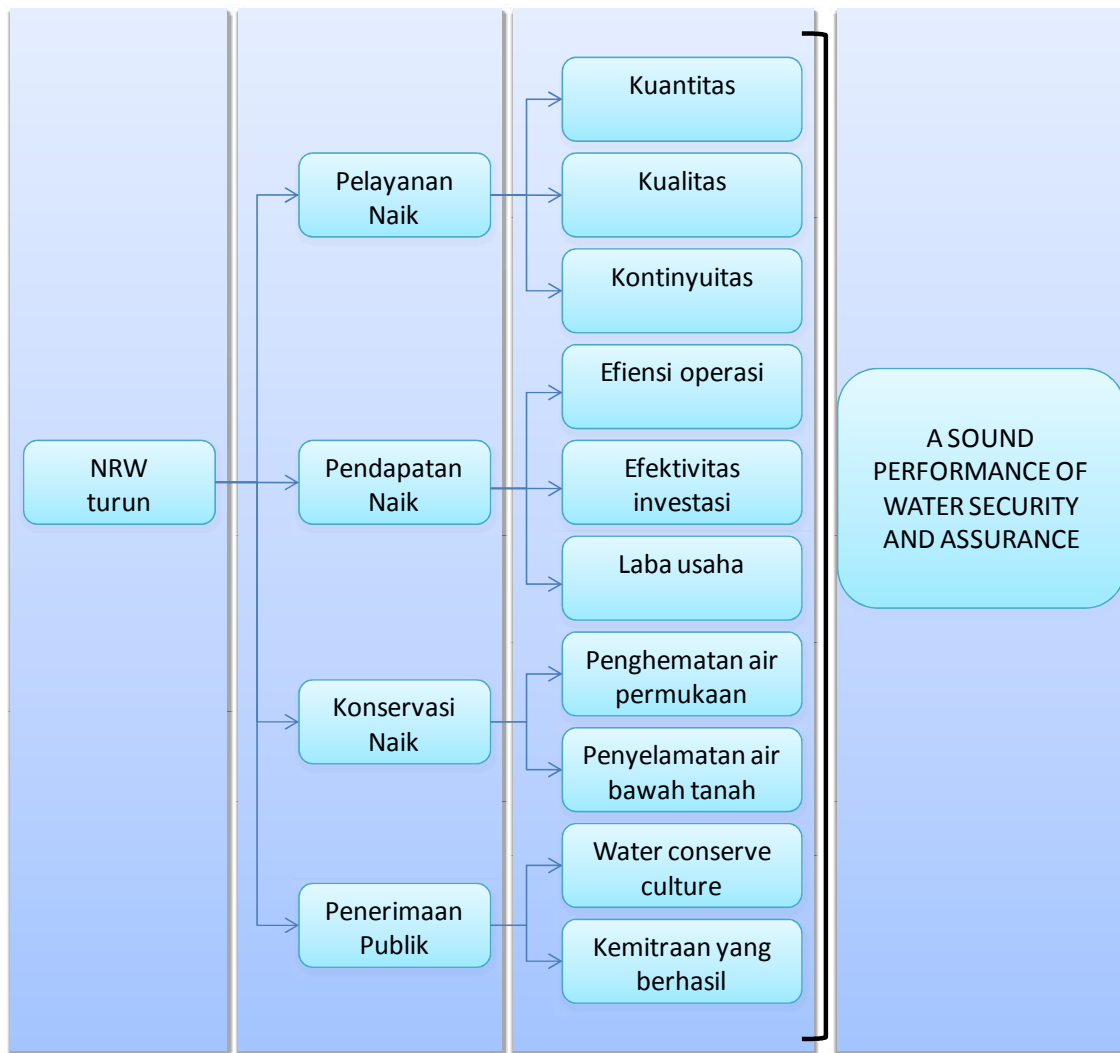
NRW turun

Pelayanan Naik

Pendapatan Naik

Konservasi Naik

Penerimaan Publik

Kuantitas

Kualitas

Kontinyuitas

Efiensi operasi

Efektivitas investasi

Laba usaha

Penghematan air permukaan

Penyelamatan air bawah tanah

Water conserve culture

Kemitraan yang berhasil

A SOUND PERFORMANCE OF WATER SECURITY AND ASSURANCE